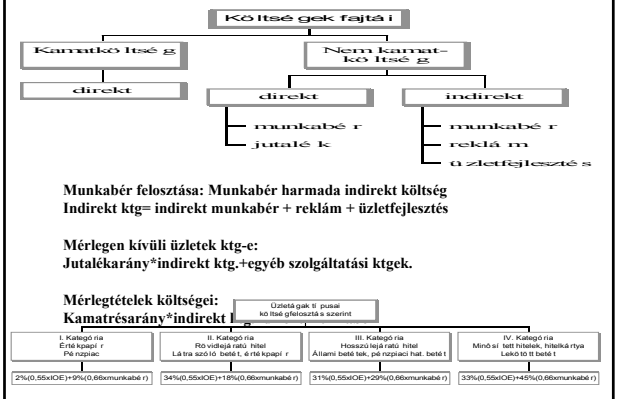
Kö ltsé gek fajtá i

Kamatkö ltsé g

direkt

Nem kamatkö ltsé g

direkt

munkabé r

jutalé k

indirekt

munkabé r

reklá m

ü zletfejleszté s

Munkabér felosztása: Munkabér harmada indirekt költség
Indirekt ktg= indirekt munkabér + reklám + üzletfejlesztés

Mérlegen kívüli üzletek ktg-e:
Jutalékarány*indirekt ktg.+egyéb szolgáltatási ktgek.

Mérlegtételek költségei:
Kamatrésarány*indirekt k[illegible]

Üzletá gak tí pusai kö ltsé gfeloszta s szerint

I. Kategó ria
Érté kpapí r
Pé nzpiac

II. Kategó ria
Rö vidlejá ratú hitel
Lá tra szó ló beté t, érté kpapí r

III. Kategó ria
Hosszú lejá ratú hitel
Állami beté tek, pé nzpiaci hat. beté t

IV. Kategó ria
Minő sí tett hitelek, hitelká rtya
Lekö tö tt beté t

2%(0,55xIOE)+9%(0,66xmunkabé r)

34%(0,55xIOE)+18%(0,66xmunkabé r)

31%(0,55xIOE)+29%(0,66xmunkabé r)

33%(0,55xIOE)+45%(0,66xmunkabé r)